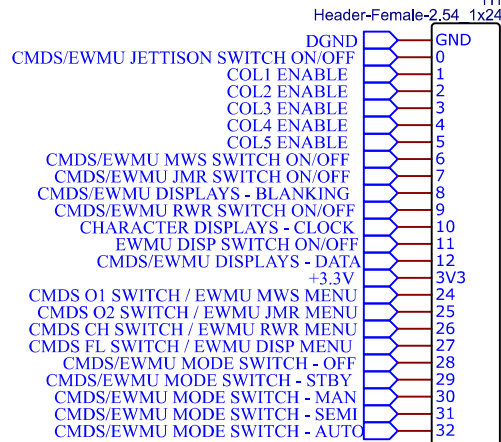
Header-Female-2.54_1x24

DGND
CMDS/EWMU JETTISON SWITCH ON/OFF
COL1 ENABLE
COL2 ENABLE
COL3 ENABLE
COL4 ENABLE
COL5 ENABLE
CMDS/EWMU MWS SWITCH ON/OFF
CMDS/EWMU JMR SWITCH ON/OFF
CMDS/EWMU DISPLAYS - BLANKING
CMDS/EWMU RWR SWITCH ON/OFF
CHARACTER DISPLAYS - CLOCK
EWMU DISP SWITCH ON/OFF
CMDS/EWMU DISPLAYS - DATA
+3.3V
CMDS O1 SWITCH / EWMU MWS MENU
CMDS O2 SWITCH / EWMU JMR MENU
CMDS CH SWITCH / EWMU RWR MENU
CMDS FL SWITCH / EWMU DISP MENU
CMDS/EWMU MODE SWITCH - OFF
CMDS/EWMU MODE SWITCH - STBY
CMDS/EWMU MODE SWITCH - MAN
CMDS/EWMU MODE SWITCH - SEMI
CMDS/EWMU MODE SWITCH - AUTO

GND
0
1
2
3
4
5
6
7
8
9
10
11
12
3V3
24
25
26
27
28
29
30
31
32